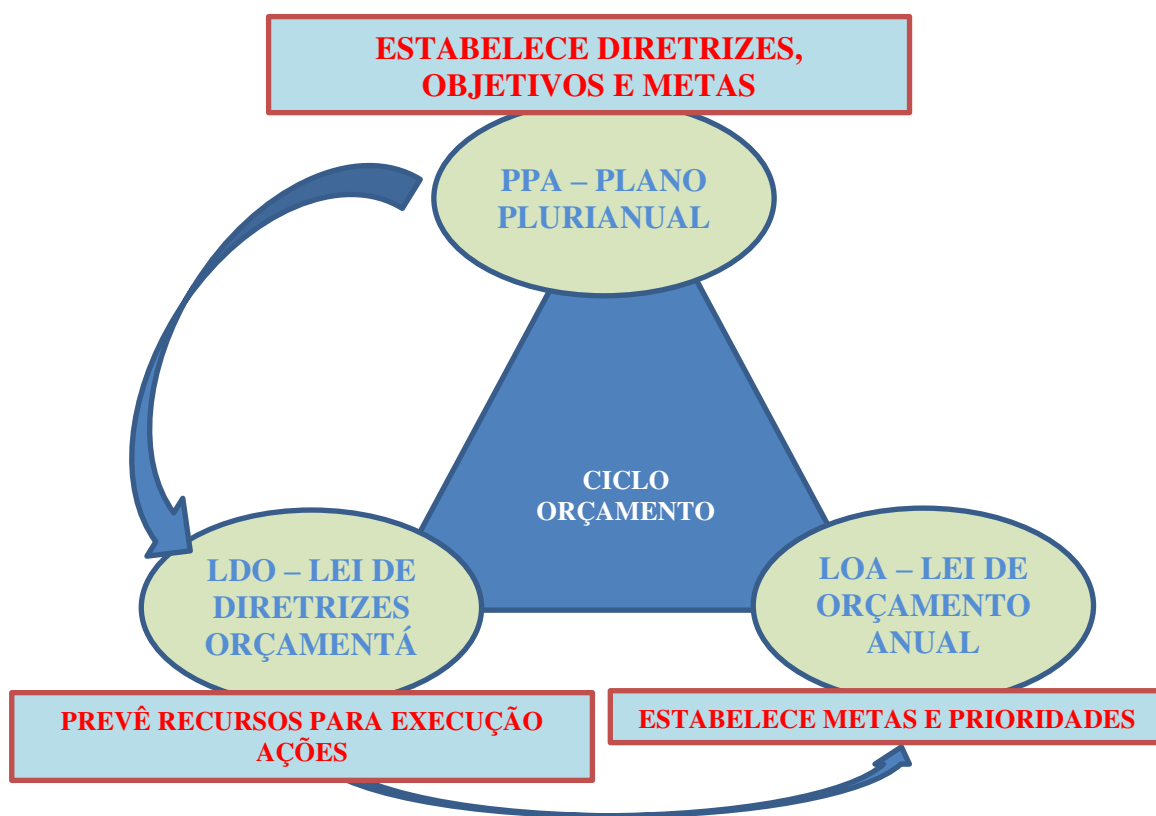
ESTABELECE DIRETRIZES, OBJETIVOS E METAS

PPA – PLANO PLURIANUAL

CICLO ORÇAMENTO

LDO – LEI DE DIRETRIZES ORÇAMENTÁ

LOA – LEI DE ORÇAMENTO ANUAL

PREVÊ RECURSOS PARA EXECUÇÃO AÇÕES

ESTABELECE METAS E PRIORIDADES